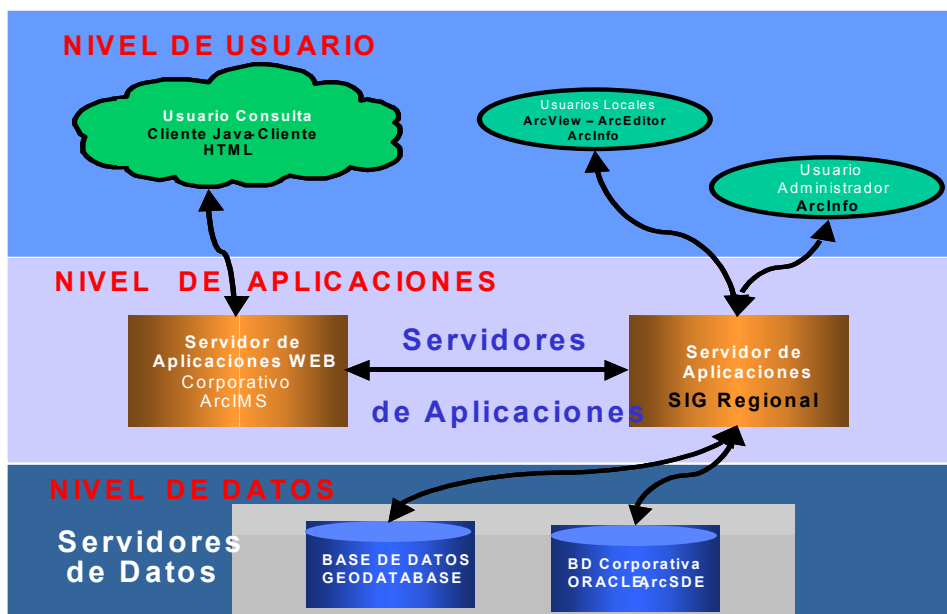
NIVEL DE USUARIO

Usuario Consulta
Cliente Java-Cliente HTML

Usuarios Locales
ArcView – ArcEditor
ArcInfo

Usuario
Administrador
ArcInfo

NIVEL DE APLICACIONES

Servidor de Aplicaciones WEB
Corporativo
ArcIMS

Servidores

de Aplicaciones

Servidor de Aplicaciones
SIG Regional

NIVEL DE DATOS

Servidores de Datos

BASE DE DATOS
GEODATABASE

BD Corporativa
ORACLE-ArcSDE